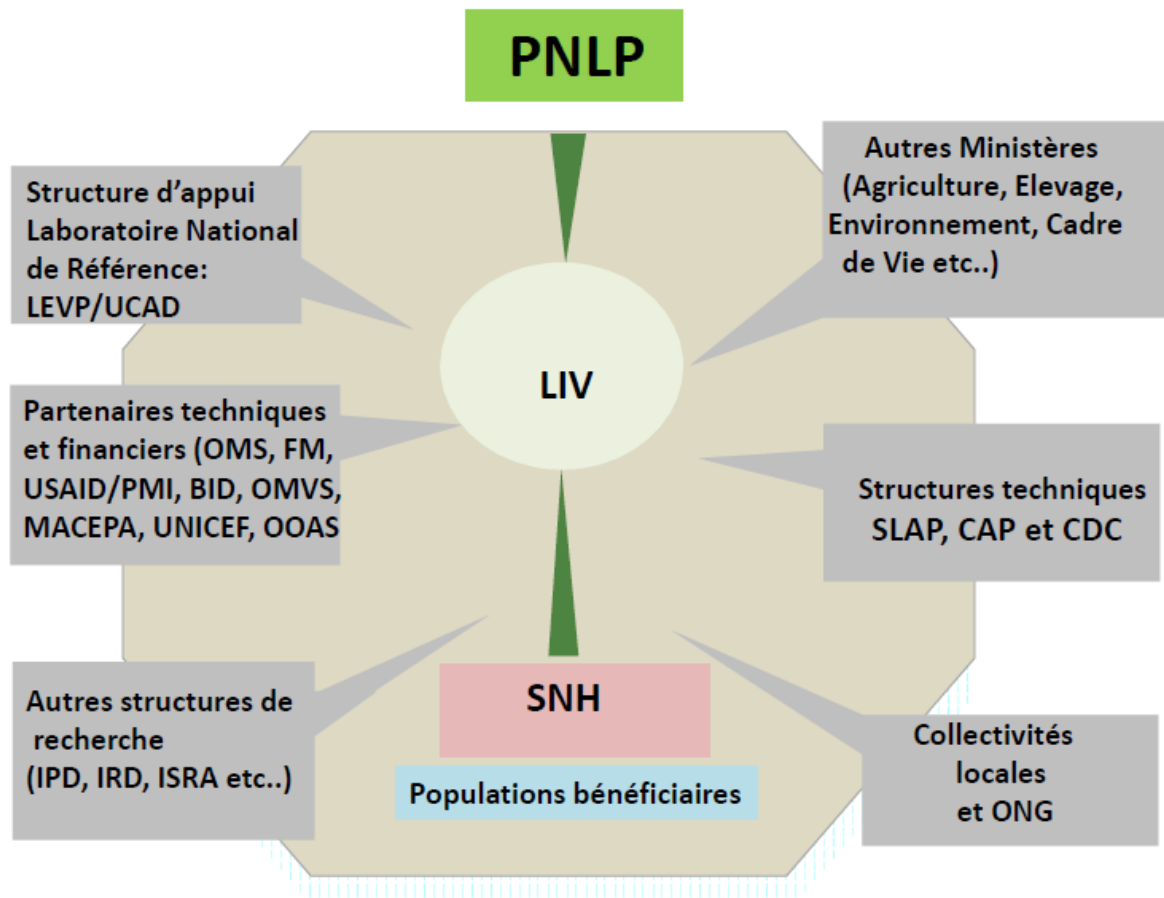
PNLP

Structure d'appui Laboratoire National de Référence: LEVP/UCAD

Autres Ministères (Agriculture, Elevage, Environnement, Cadre de Vie etc..)

LIV

Partenaires techniques et financiers (OMS, FM, USAID/PMI, BID, OMVS, MACEPA, UNICEF, OOAS

Structures techniques SLAP, CAP et CDC

Autres structures de recherche (IPD, IRD, ISRA etc..)

SNH

Populations bénéficiaires

Collectivités locales et ONG